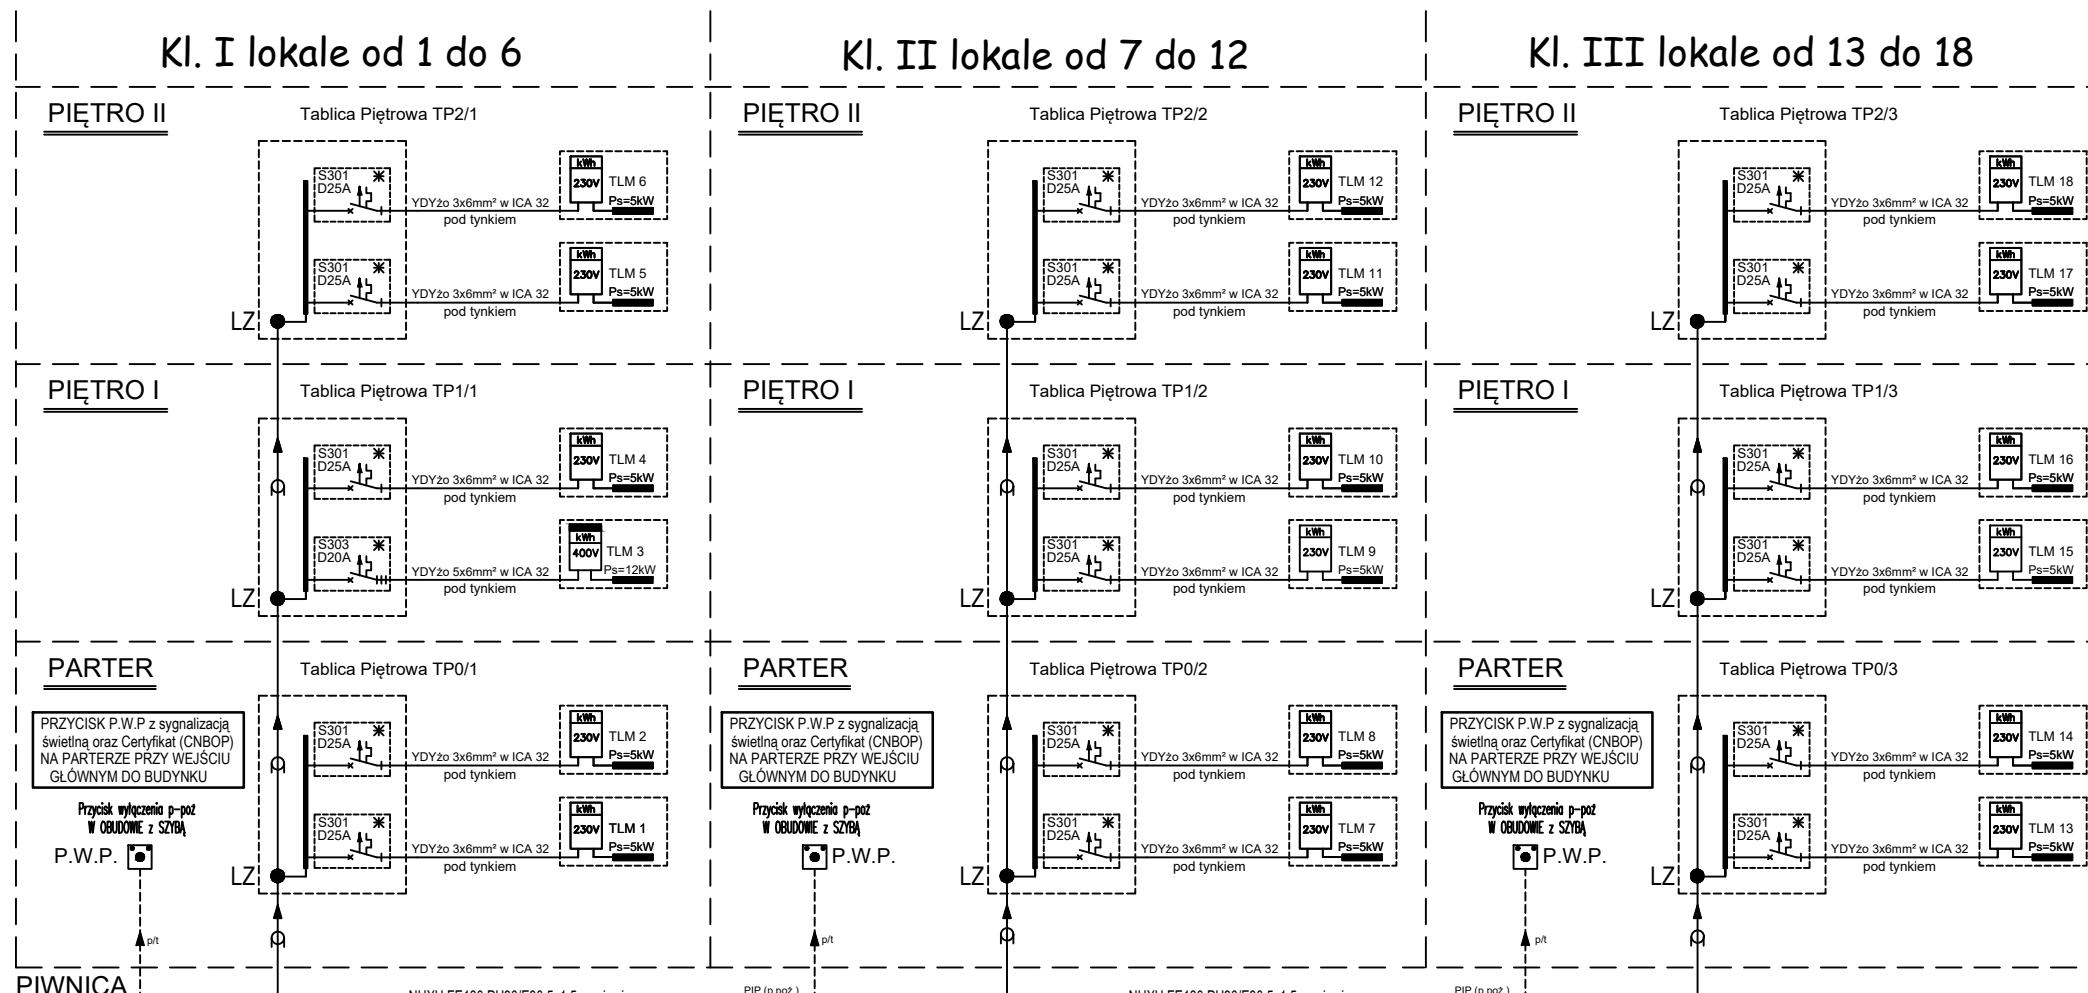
Kl. I lokale od 1 do 6

Kl. II lokale od 7 do 12

Kl. III lokale od 13 do 18

PIĘTRO II

Tablica Piętrowa TP2/1

S301 D25A

kWh 230V TLM 6 Ps=5kW

YDYżo 3x6mm² w ICA 32 pod tynkiem

S301 D25A

kWh 230V TLM 5 Ps=5kW

YDYżo 3x6mm² w ICA 32 pod tynkiem

LZ

PIĘTRO II

Tablica Piętrowa TP2/2

S301 D25A

kWh 230V TLM 12 Ps=5kW

YDYżo 3x6mm² w ICA 32 pod tynkiem

S301 D25A

kWh 230V TLM 11 Ps=5kW

YDYżo 3x6mm² w ICA 32 pod tynkiem

LZ

PIĘTRO II

Tablica Piętrowa TP2/3

S301 D25A

kWh 230V TLM 18 Ps=5kW

YDYżo 3x6mm² w ICA 32 pod tynkiem

S301 D25A

kWh 230V TLM 17 Ps=5kW

YDYżo 3x6mm² w ICA 32 pod tynkiem

LZ

PIĘTRO I

Tablica Piętrowa TP1/1

S301 D25A

kWh 230V TLM 4 Ps=5kW

YDYżo 3x6mm² w ICA 32 pod tynkiem

S303 D20A

kWh 400V TLM 3 Ps=12kW

YDYżo 5x6mm² w ICA 32 pod tynkiem

LZ

PIĘTRO I

Tablica Piętrowa TP1/2

S301 D25A

kWh 230V TLM 10 Ps=5kW

YDYżo 3x6mm² w ICA 32 pod tynkiem

S301 D25A

kWh 230V TLM 9 Ps=5kW

YDYżo 3x6mm² w ICA 32 pod tynkiem

LZ

PIĘTRO I

Tablica Piętrowa TP1/3

S301 D25A

kWh 230V TLM 16 Ps=5kW

YDYżo 3x6mm² w ICA 32 pod tynkiem

S301 D25A

kWh 230V TLM 15 Ps=5kW

YDYżo 3x6mm² w ICA 32 pod tynkiem

LZ

PARTER

Tablica Piętrowa TP0/1

PRZYCISK P.W.P z sygnalizacją świetlną oraz Certyfikat (CNBOP) NA PARTERZE PRZY WEJŚCIU GŁÓWNYM DO BUDYNKU

Przycisk wyłączenia p-poż W OBUDOWIE z SZYBĄ

P.W.P.

S301 D25A

kWh 230V TLM 2 Ps=5kW

YDYżo 3x6mm² w ICA 32 pod tynkiem

S301 D25A

kWh 230V TLM 1 Ps=5kW

YDYżo 3x6mm² w ICA 32 pod tynkiem

LZ

p/t

PARTER

Tablica Piętrowa TP0/2

PRZYCISK P.W.P z sygnalizacją świetlną oraz Certyfikat (CNBOP) NA PARTERZE PRZY WEJŚCIU GŁÓWNYM DO BUDYNKU

Przycisk wyłączenia p-poż W OBUDOWIE z SZYBĄ

P.W.P.

S301 D25A

kWh 230V TLM 8 Ps=5kW

YDYżo 3x6mm² w ICA 32 pod tynkiem

S301 D25A

kWh 230V TLM 7 Ps=5kW

YDYżo 3x6mm² w ICA 32 pod tynkiem

LZ

p/t

PARTER

Tablica Piętrowa TP0/3

PRZYCISK P.W.P z sygnalizacją świetlną oraz Certyfikat (CNBOP) NA PARTERZE PRZY WEJŚCIU GŁÓWNYM DO BUDYNKU

Przycisk wyłączenia p-poż W OBUDOWIE z SZYBĄ

P.W.P.

S301 D25A

kWh 230V TLM 14 Ps=5kW

YDYżo 3x6mm² w ICA 32 pod tynkiem

S301 D25A

kWh 230V TLM 13 Ps=5kW

YDYżo 3x6mm² w ICA 32 pod tynkiem

LZ

p/t

PIWNICA

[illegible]

PIP (p.poż.)

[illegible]

PIP (p.poż.)